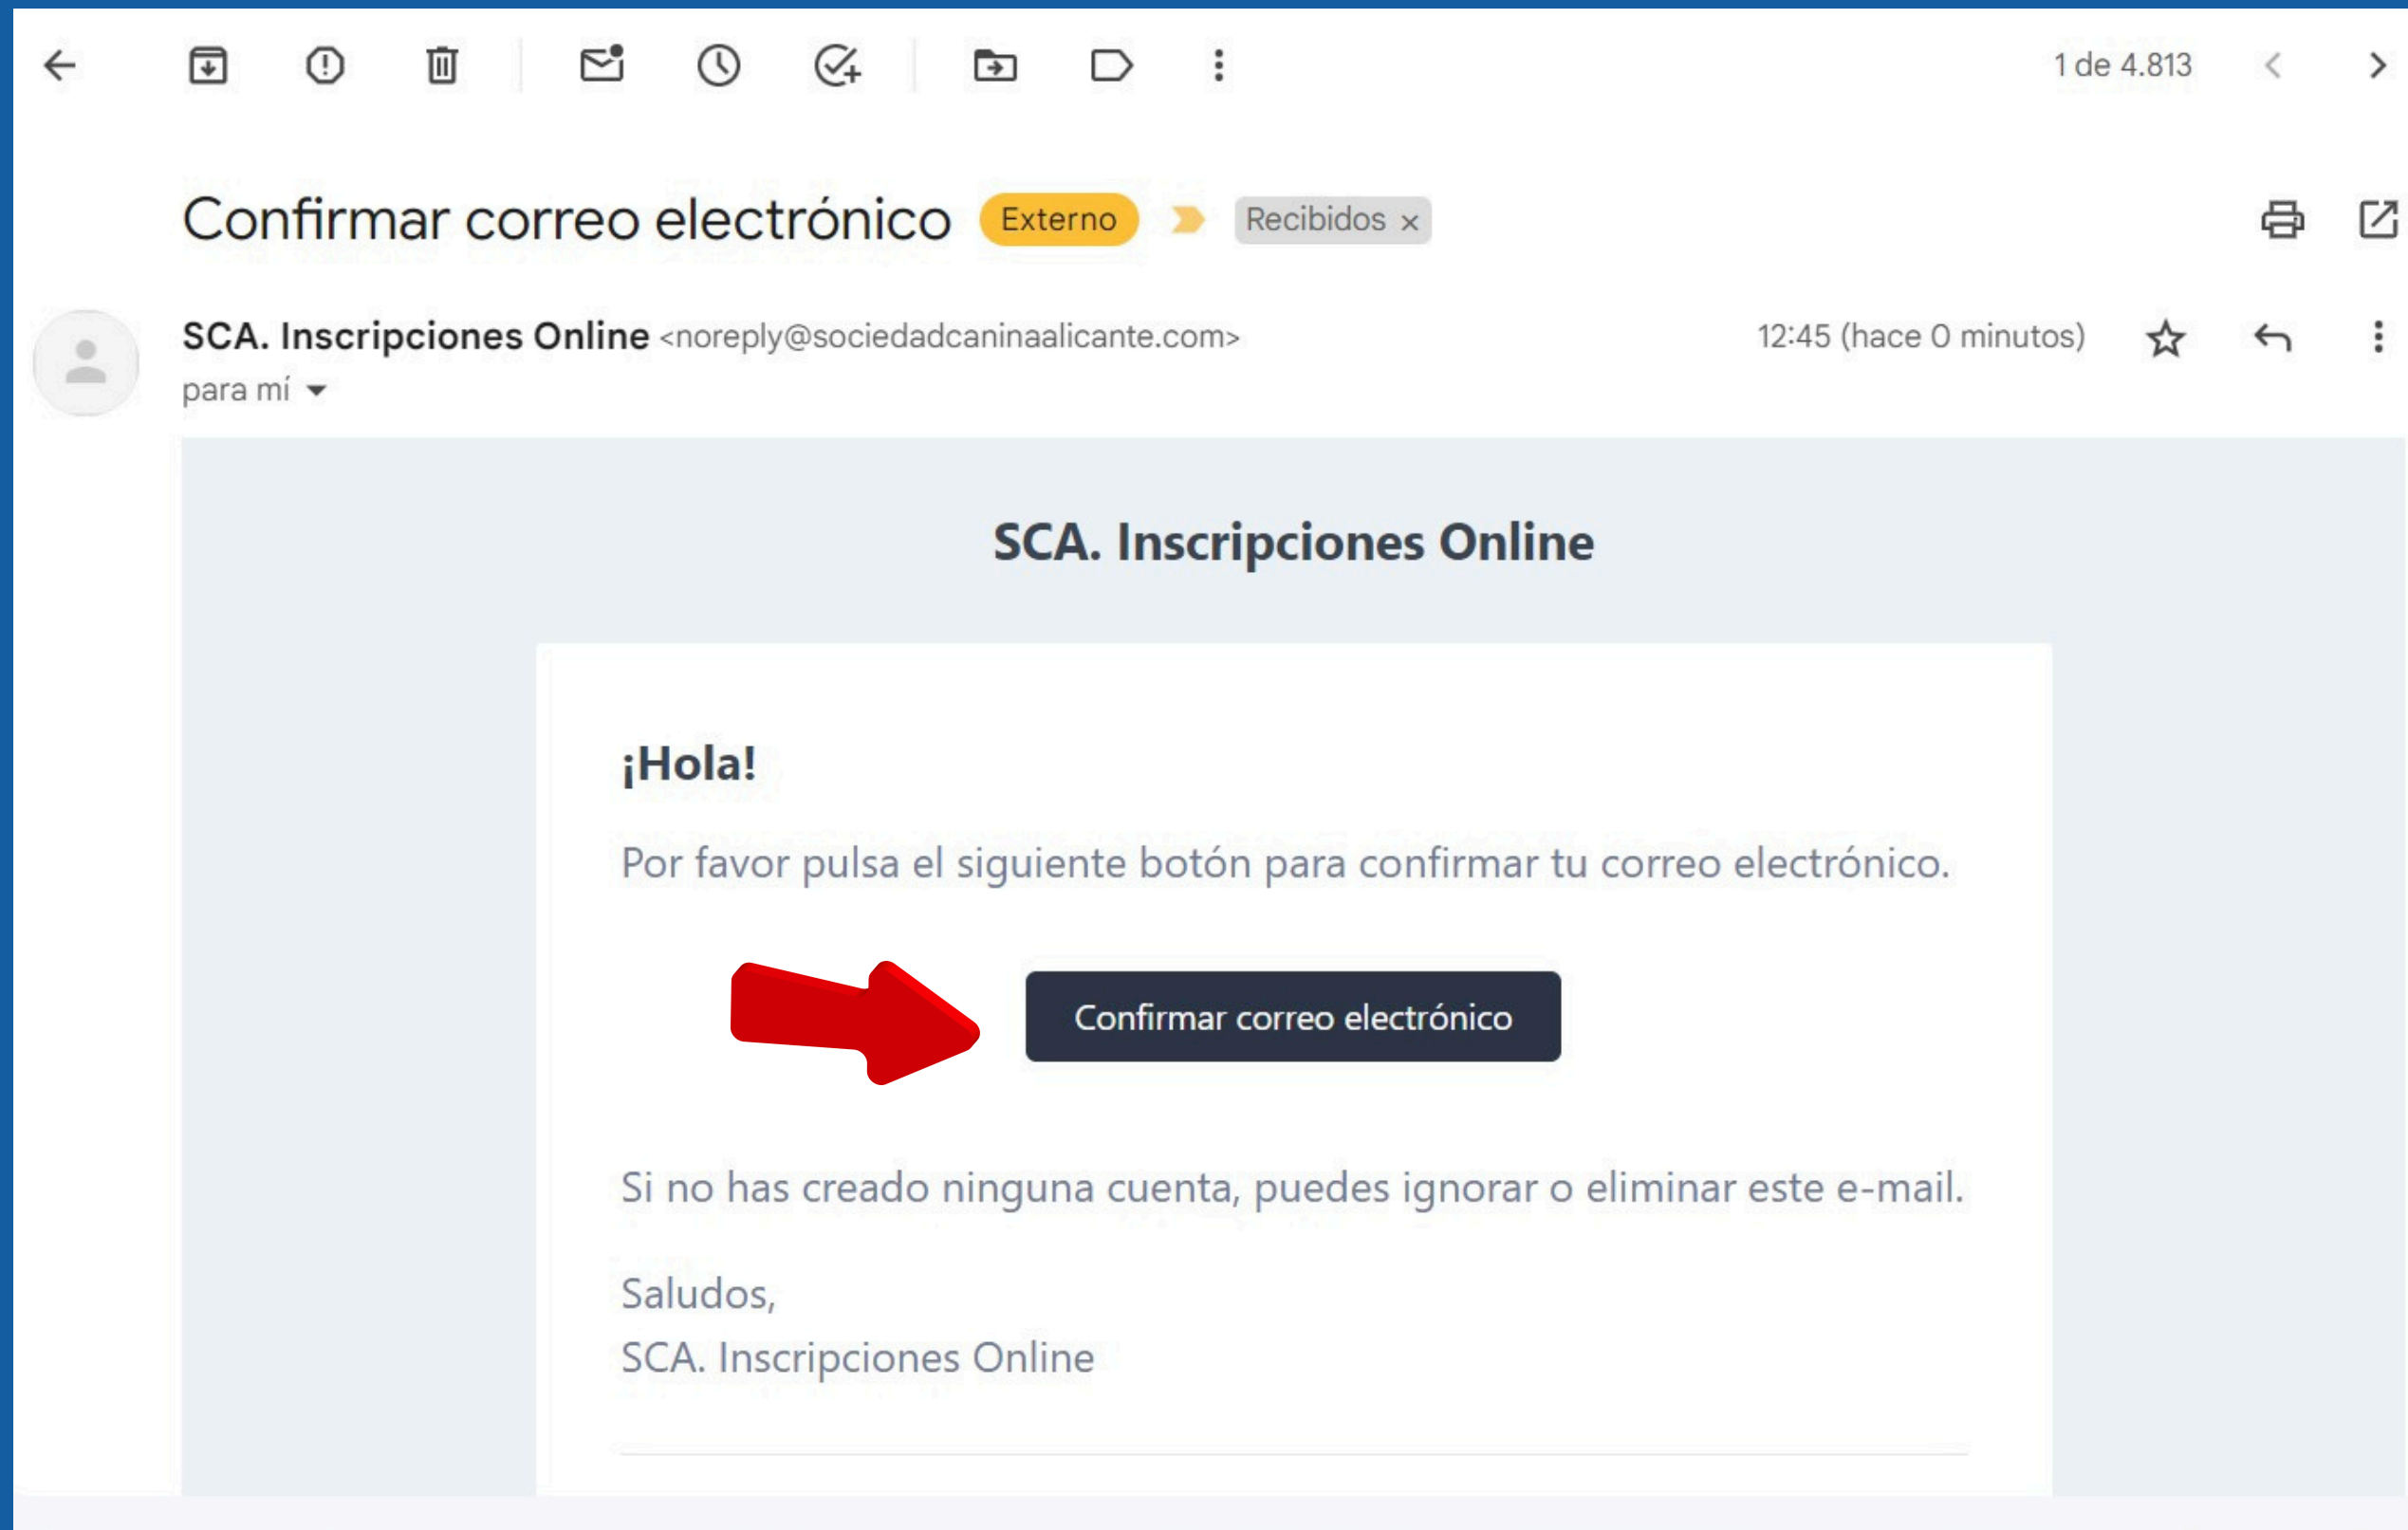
1 de 4.813

Confirmar correo electrónico Externo Recibidos ×

SCA. Inscripciones Online <noreply@sociedadcaninaalicante.com>
12:45 (hace 0 minutos)
para mí

SCA. Inscripciones Online

¡Hola!

Por favor pulsa el siguiente botón para confirmar tu correo electrónico.

Confirmar correo electrónico

Si no has creado ninguna cuenta, puedes ignorar o eliminar este e-mail.

Saludos,
SCA. Inscripciones Online